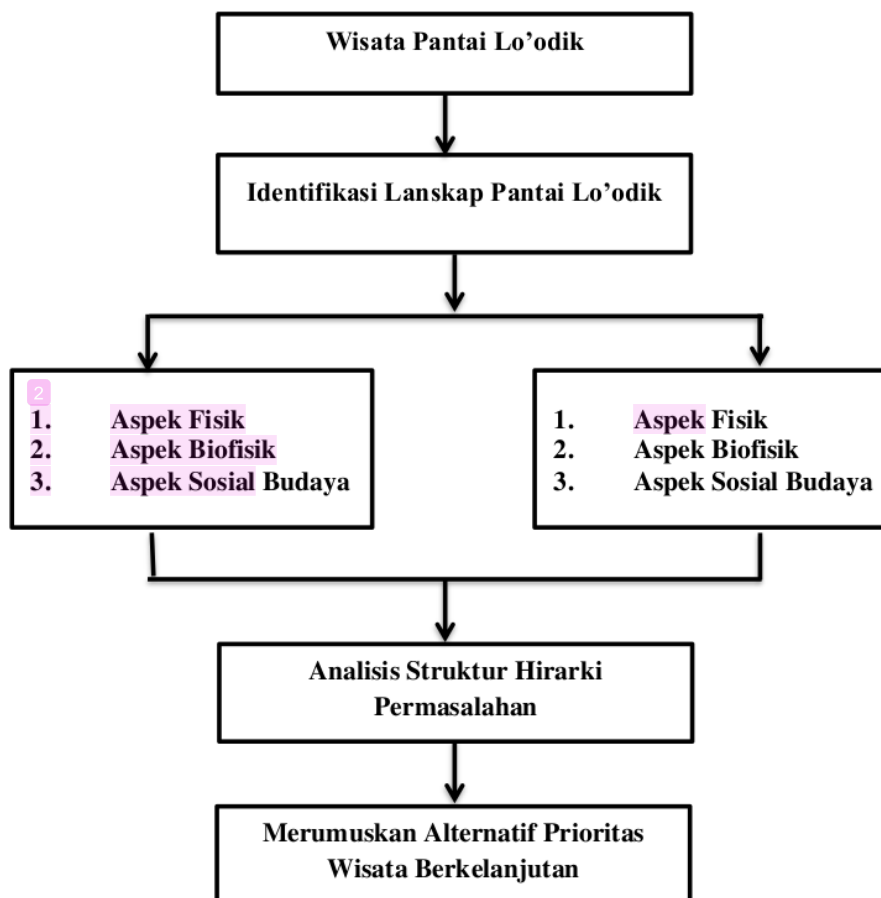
Wisata Pantai Lo'odik

Identifikasi Lanskap Pantai Lo'odik

2
1. Aspek Fisik
2. Aspek Biofisik
3. Aspek Sosial Budaya

1. Aspek Fisik
2. Aspek Biofisik
3. Aspek Sosial Budaya

Analisis Struktur Hirarki Permasalahan

Merumuskan Alternatif Prioritas Wisata Berkelanjutan